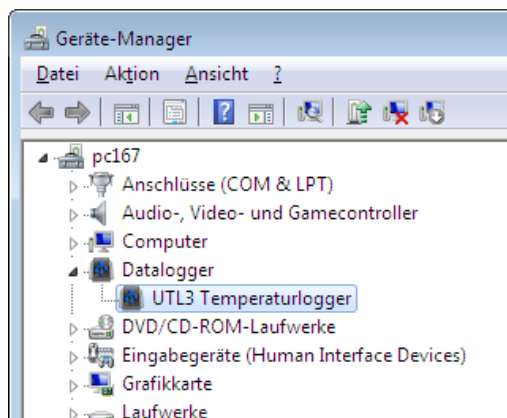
Geräte-Manager

Datei Aktion Ansicht ?

pc167
Anschlüsse (COM & LPT)
Audio-, Video- und Gamecontroller
Computer
Datalogger
UTL3 Temperaturlogger
DVD/CD-ROM-Laufwerke
Eingabegeräte (Human Interface Devices)
Grafikkarte
Laufwerke